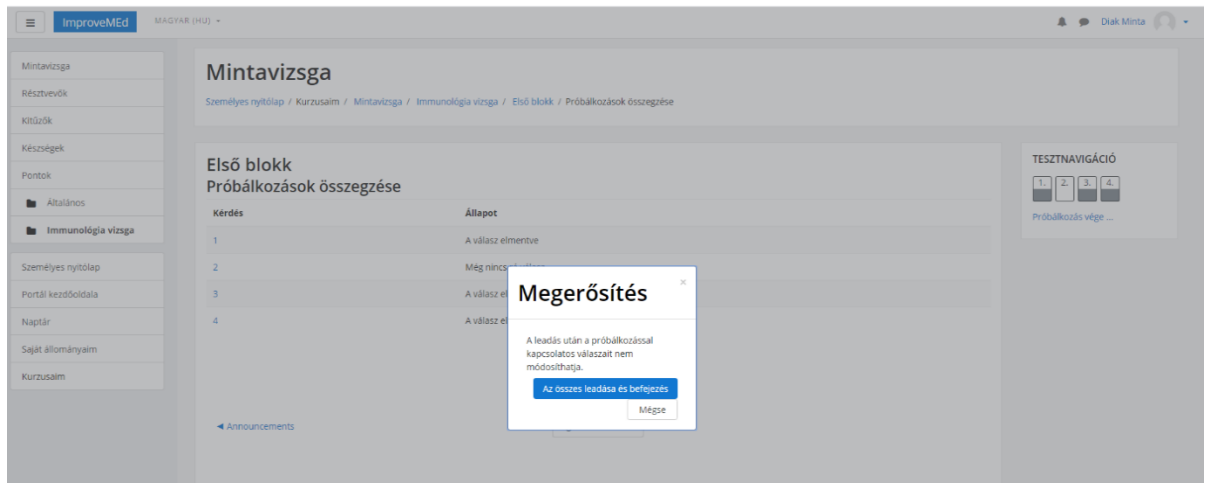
≡ ImproveMEd MAGYAR (HU) ▾

Diak Minta ▾

Mintavizsga
Résztvevők
Kitűzők
Készségek
Pontok
Általános
Immunológia vizsga
Személyes nyitólap
Portál kezdőoldala
Naptár
Saját állományaim
Kurzusaim

Mintavizsga

Személyes nyitólap / Kurzusaim / Mintavizsga / Immunológia vizsga / Első blokk / Próbálkozások összegzése

Első blokk
Próbálkozások összegzése

| Kérdés | Állapot |
|---|---|
| 1 | A válasz elmentve |
| 2 | Még nincs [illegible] |
| 3 | A válasz el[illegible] |
| 4 | A válasz el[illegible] |

◄ Announcements

TESZTNAVIGÁCIÓ
1. 2. 3. 4.
Próbálkozás vége ...

Megerősítés ×

A leadás után a próbálkozással kapcsolatos válaszait nem módosíthatja.

Az összes leadása és befejezés

Mégse